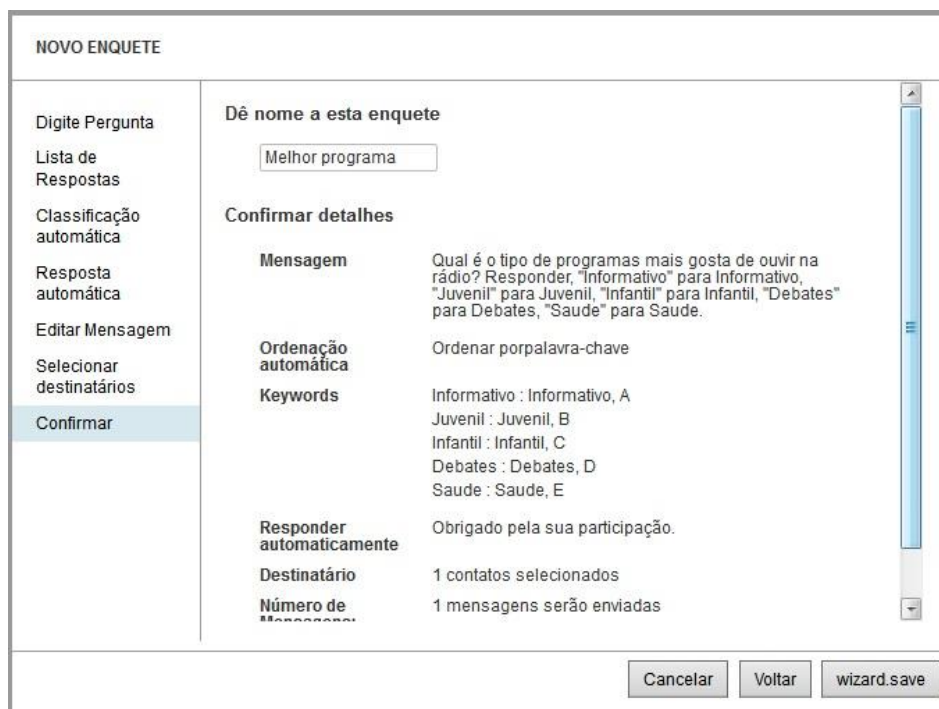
NOVO ENQUETE

Digite Pergunta

Lista de Respostas

Classificação automática

Resposta automática

Editar Mensagem

Selecionar destinatários

Confirmar

Dê nome a esta enquete

Melhor programa

Confirmar detalhes

| | |
|---|---|
| Mensagem | Qual é o tipo de programas mais gosta de ouvir na rádio? Responder, "Informativo" para Informativo, "Juvenil" para Juvenil, "Infantil" para Infantil, "Debates" para Debates, "Saude" para Saude. |
| Ordenação automática | Ordenar porpalavra-chave |
| Keywords | Informativo : Informativo, A<br>Juvenil : Juvenil, B<br>Infantil : Infantil, C<br>Debates : Debates, D<br>Saude : Saude, E |
| Responder automaticamente | Obrigado pela sua participação. |
| Destinatário | 1 contatos selecionados |
| Número de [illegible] | 1 mensagens serão enviadas |

Cancelar Voltar wizard.save